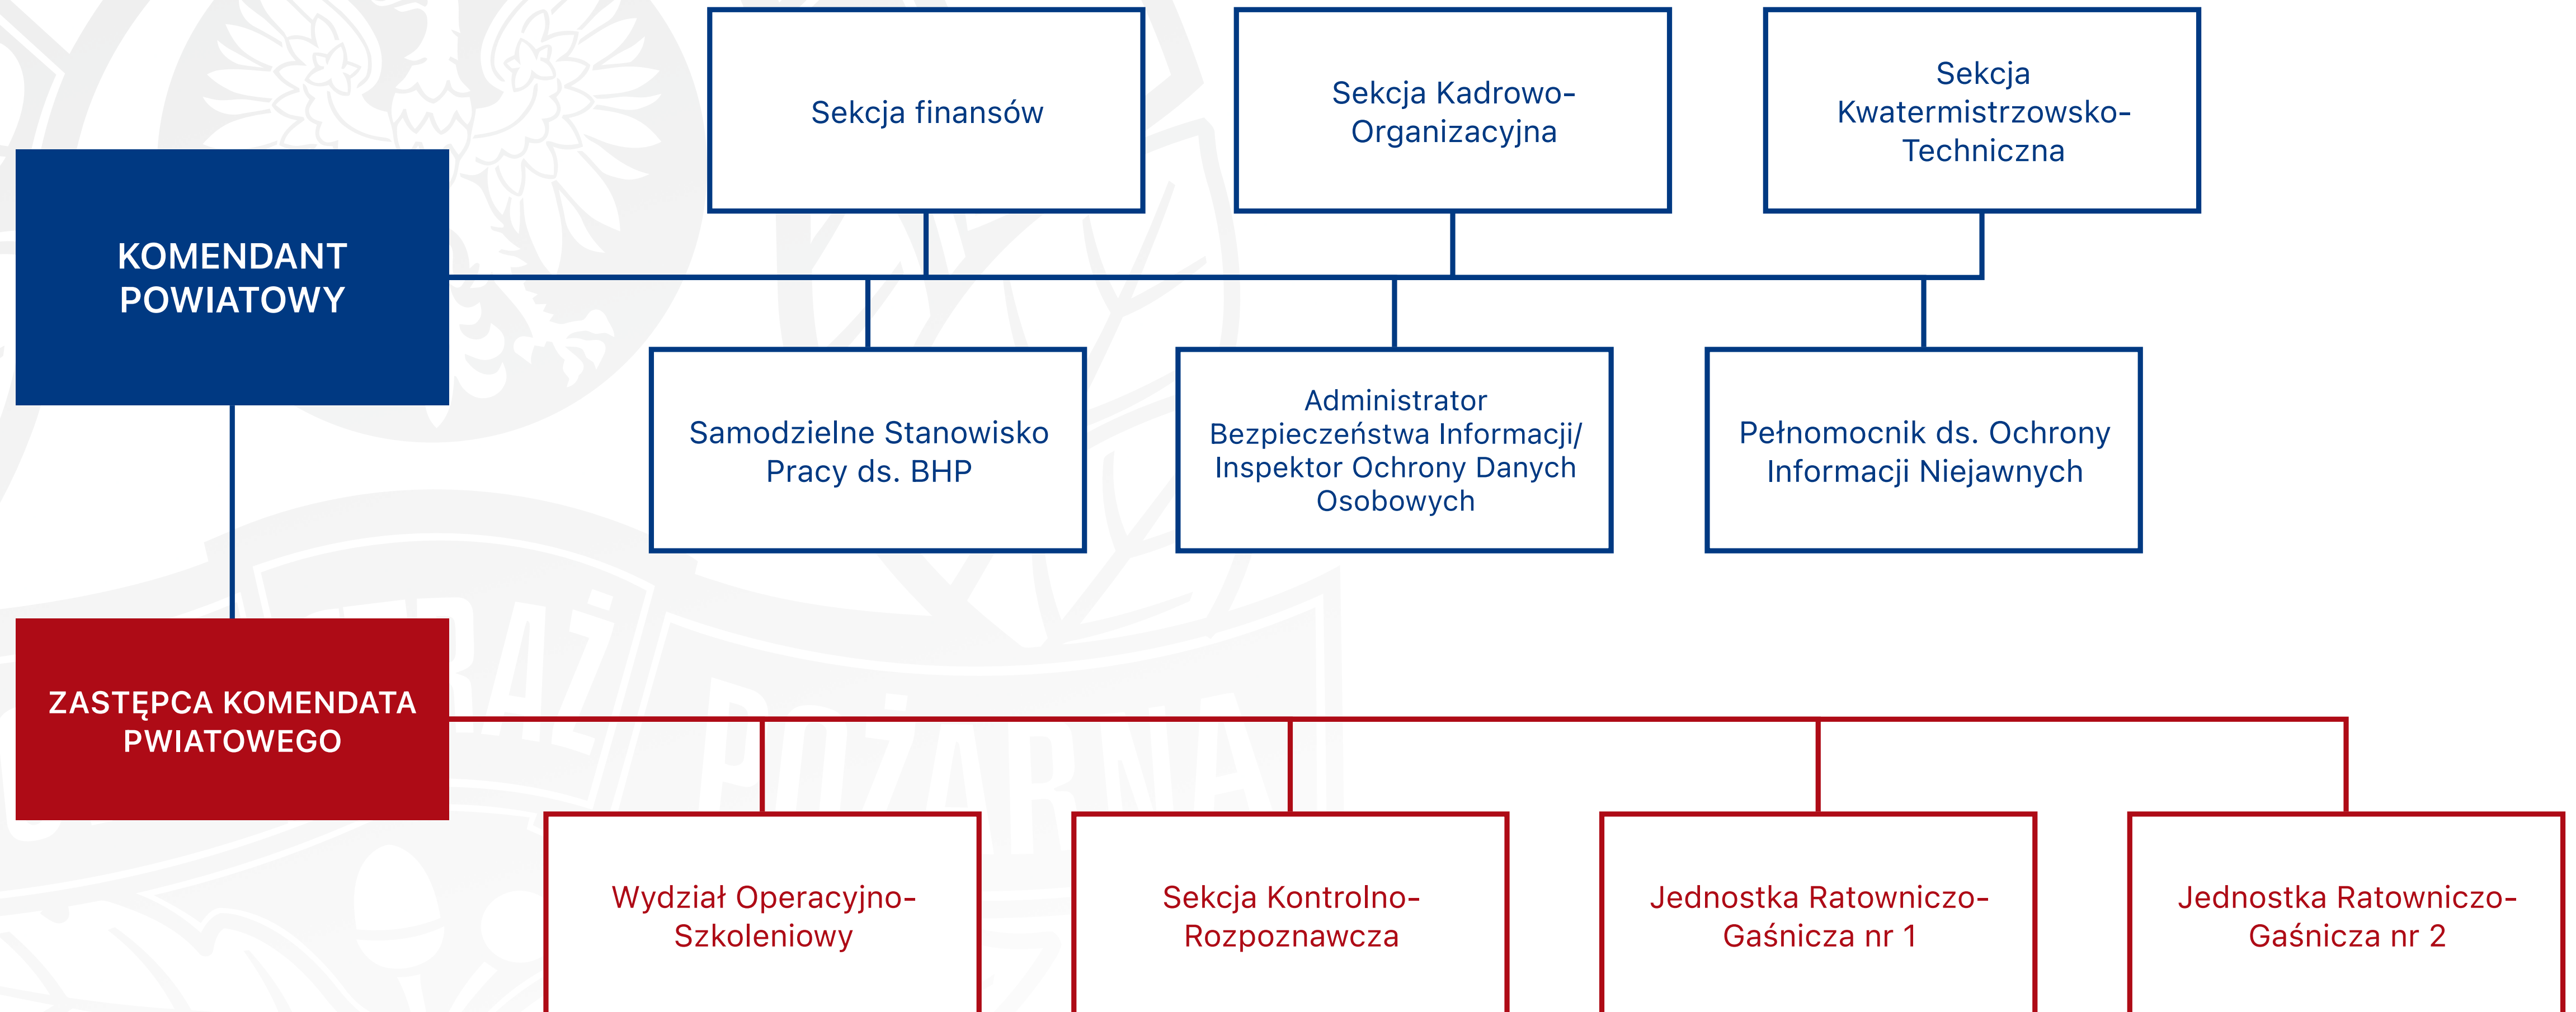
Sekcja finansów

Sekcja Kadrowo-Organizacyjna

Sekcja Kwatermistrzowsko-Techniczna

KOMENDANT POWIATOWY

Samodzielne Stanowisko Pracy ds. BHP

Administrator Bezpieczeństwa Informacji/ Inspektor Ochrony Danych Osobowych

Pełnomocnik ds. Ochrony Informacji Niejawnych

ZASTĘPCA KOMENDATA PWIATOWEGO

Wydział Operacyjno-Szkoleniowy

Sekcja Kontrolno-Rozpoznawcza

Jednostka Ratowniczo-Gaśnicza nr 1

Jednostka Ratowniczo-Gaśnicza nr 2